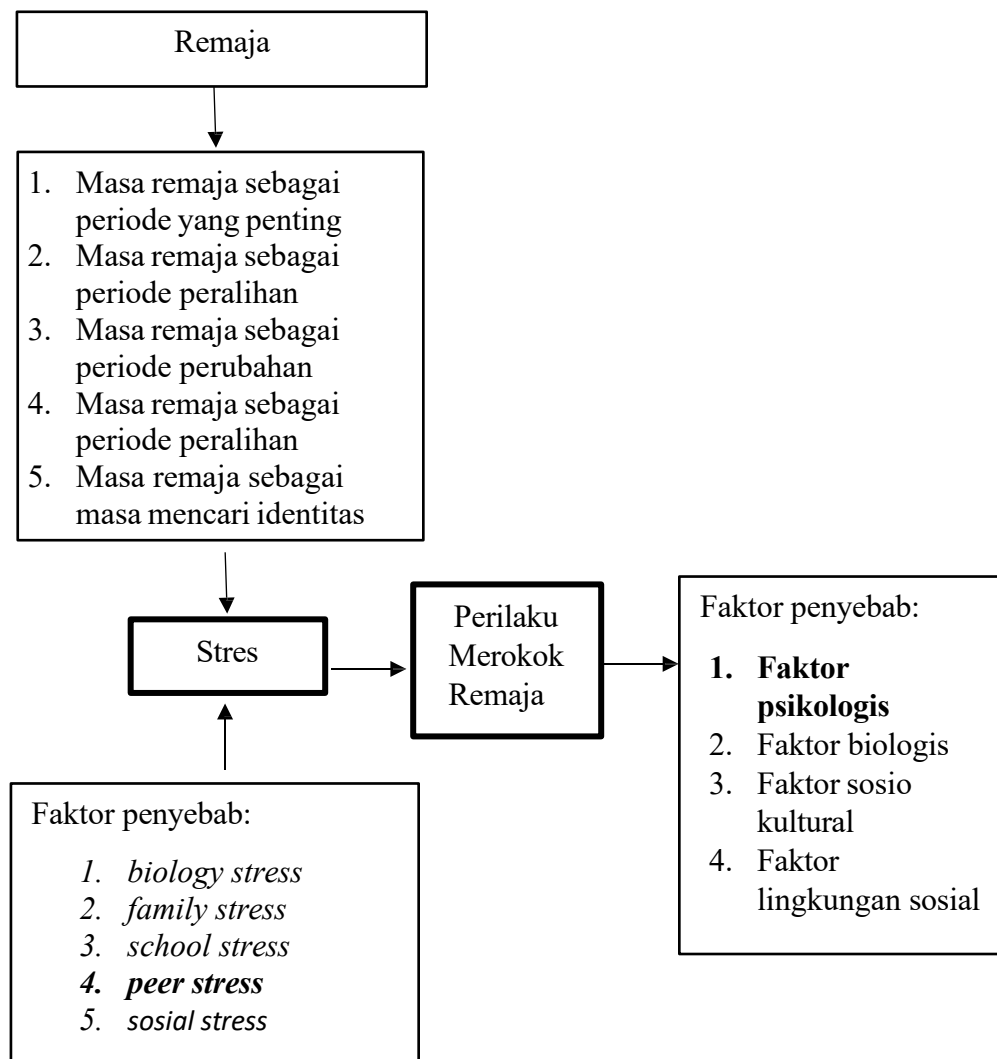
Remaja

1. Masa remaja sebagai periode yang penting
2. Masa remaja sebagai periode peralihan
3. Masa remaja sebagai periode perubahan
4. Masa remaja sebagai periode peralihan
5. Masa remaja sebagai masa mencari identitas

Stres

Perilaku Merokok Remaja

Faktor penyebab:

1. **Faktor psikologis**
2. Faktor biologis
3. Faktor sosio kultural
4. Faktor lingkungan sosial

Faktor penyebab:

1. *biology stress*
2. *family stress*
3. *school stress*
4. ***peer stress***
5. *sosial stress*